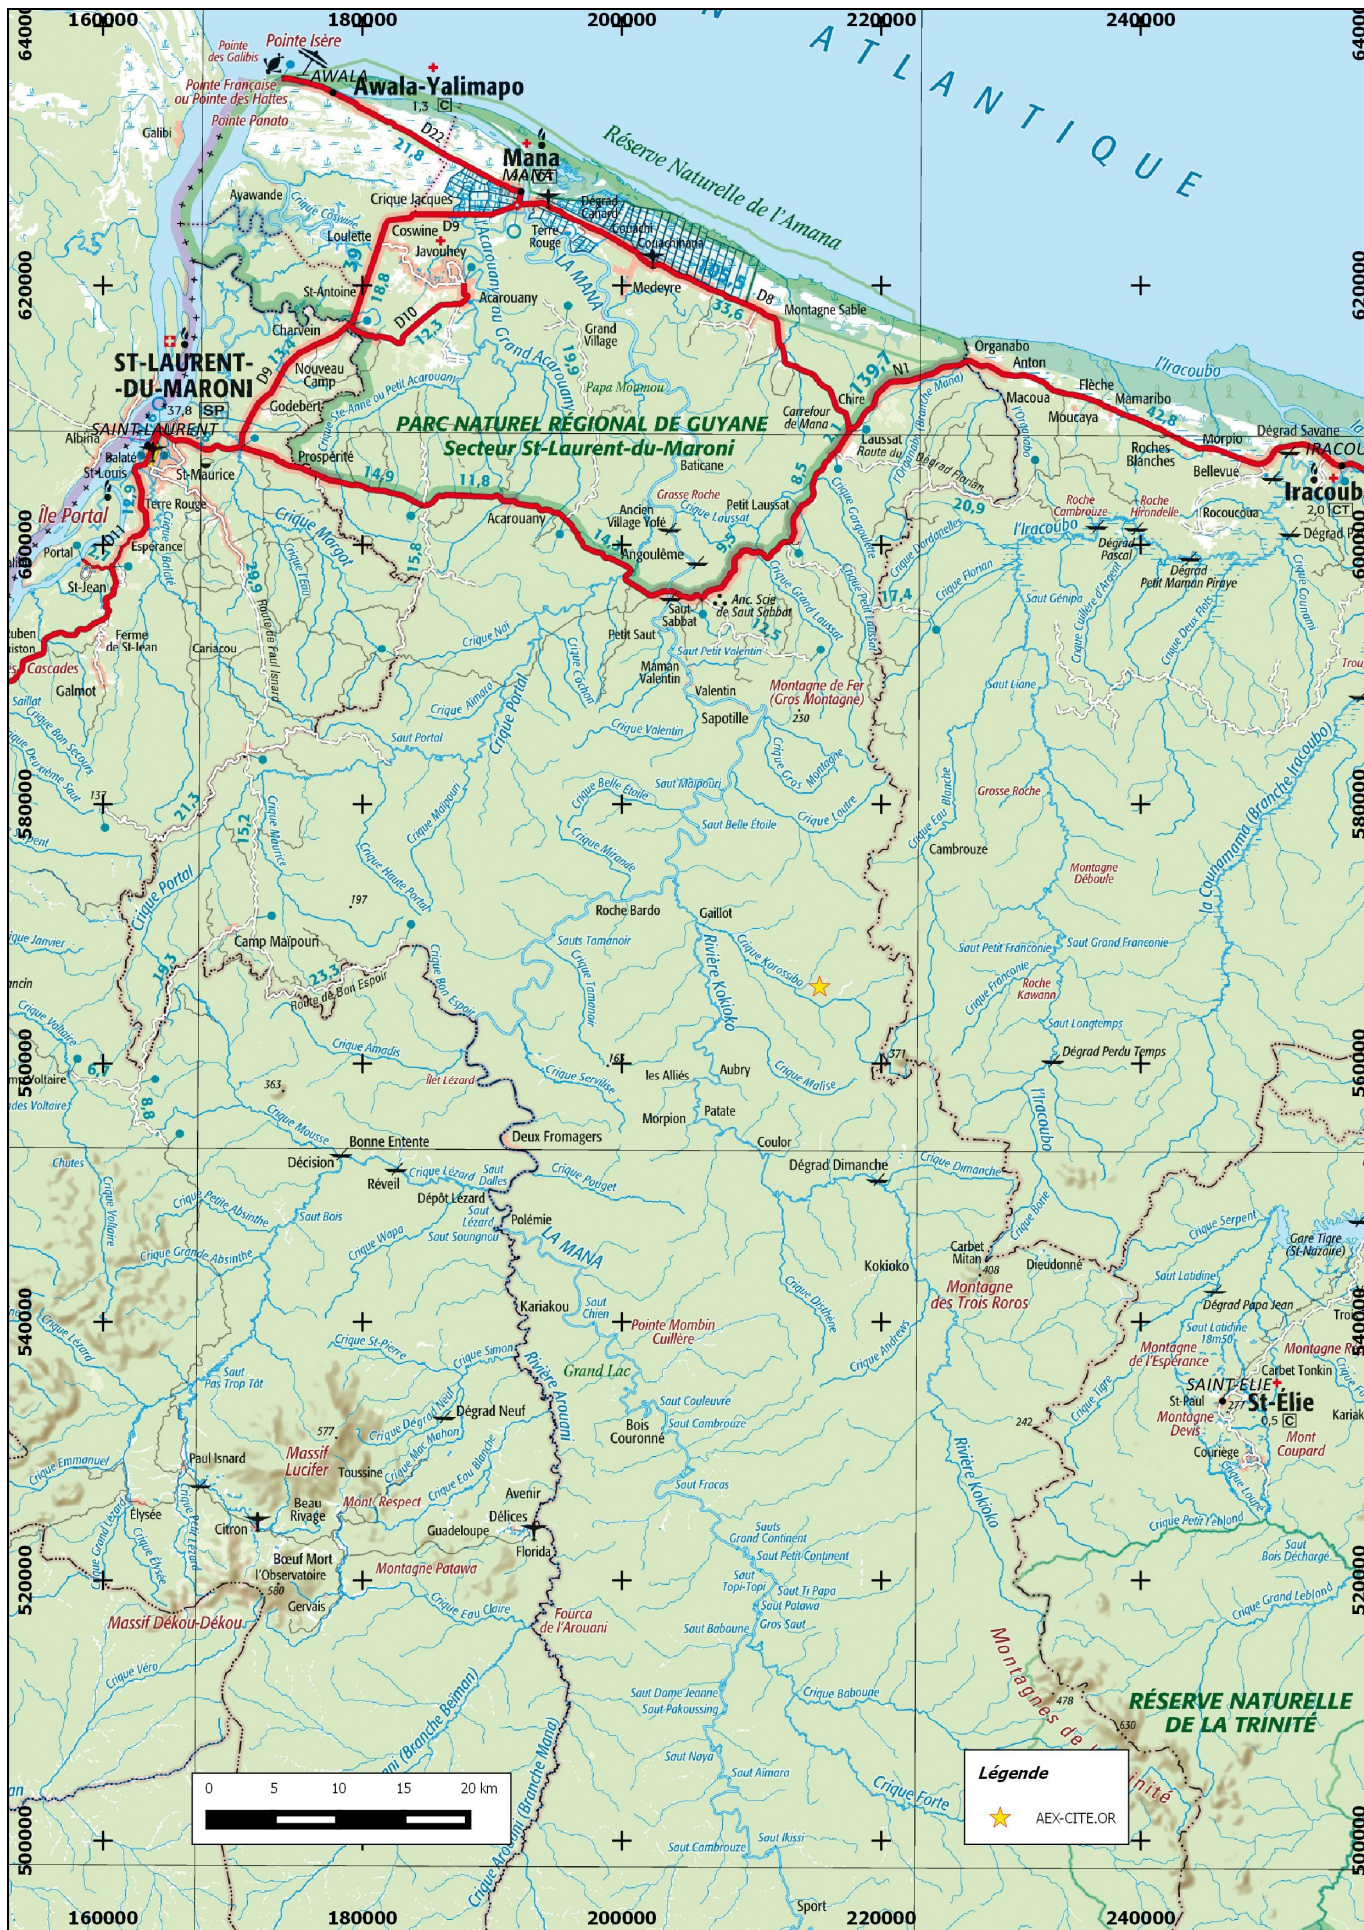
160000
180000
200000
220000
240000
640000
620000
600000
580000
560000
540000
520000
500000

ATLANTIQUE

Pointe Isère
Pointe des Galibis
AWALA
Awala-Yalimapo
Pointe Française ou Pointe des Hattes
Pointe Panato
Galibi
D22
21,8
Mana
MANA
Réserve Naturelle de l'Amana
Ayawande
Crique Jacques
Dégrad Canard
Coswine
D9
Javouhey
Terre Rouge
LA MANA
Organabo
Medeyre
D8
Montagne Sable
St-Antoine
Acarouany
Charvein
D10
Grand Village
Nouveau Camp
Godebert
ST-LAURENT-DU-MARONI
37,8
SP
SAINT-LAURENT
Albina
Balaté
St-Louis
St-Maurice
Prospérité
PARC NATUREL RÉGIONAL DE GUYANE
Secteur St-Laurent-du-Maroni
Papa Moumou
Carrefour de Mana
Chire
Laussat
N1
Anton
Macoua
Moucaya
Flèche
Mamaribo
Roches Blanches
Morpio
Dégrad Savane
IRACOUBO
Iracoubo
Bellevue
Rococoua
2,0
CT
Dégrad
Baticane
14,9
11,8
139,7
42,8
Île Portal
Terre Rouge
Espérance
Portal
St-Jean
Acarouany
Ancien Village Yofé
Petit Laussat
Grosse Roche
Angoulême
Saut Sabbat
Anc. Scie de Saut Sabbat
Petit Saut
Maman Valentin
Valentin
Sapotille
Montagne de Fer (Gros Montagne)
230
Ferme de St-Jean
Cariacou
Cascades
Galmot
Crique Margot
Crique Portal
Crique Cochon
Crique Valentin
Saut Maïpouri
Saut Belle Étoile
Crique Belle Étoile
Crique Mirande
Roche Bardo
Gaillot
Camp Maïpouri
197
Route de Bon Espoir
Crique Portal
Crique Haute Portal
Crique Maïpouri
Crique Amadis
Îlet Lézard
Crique Serpillon
Crique Kokioko
Rivière Kokioko
Crique Karossabo
Crique Malise
les Alliés
Aubry
Patate
Morpion
163
371
Dégrad Perdu Temps
Saut Longtemps
Roche Kawann
Saut Grand Francoine
Saut Petit Francoine
Crique Francoine
Montagne Débouté
Cambrouze
Grosse Roche
La Counamana (Branche Iracoubo)
Crique Eau Blanche
Saut Liane
Crique Florian
Saut Génipa
Crique Deux Flots
Roche Cambrouze
Roche Hirondelle
Dégrad Pascal
Dégrad Petit Maman Piraye
l'Iracoubo
20,9
17,4
Crique Gross Montagne
Crique Loutre
Bonne Entente
Décision
Réveil
Deux Fromagers
Couleur
Dégrad Dimanche
Crique Dimanche
Crique Lézard
Dépôt Lézard
Saut Dalles
Polémie
LA MANA
Crique Poliget
Saut Bois
Saut Soungnou
Crique Wapa
Crique Petite Absinthe
Crique Grande Absinthe
363
Crique Mousse
Chutes
Kariakou
Saut Chien
Pointe Mombin Cuillère
Grand Lac
Kokioko
Carbet Mitan
408
Dieudonné
Montagne des Trois Roros
Crique Serpent
Gare Tigre (St-Nazaire)
Saut Lalidine
Dégrad Papa Jean
Saut Latidine 18m50
Carbet Tonkin
Montagne de l'Espérance
SAINT-ÉLIE
St-Élie
St-Paul
Montagne Devis
0,5
C
Mont Coupard
Courège
Crique Petit Leblond
Saut Bon Décharge
Crique Grand Leblond
Crique Tigre
Crique St-Pierre
Saut Pas Trop Tôt
Crique Simon
Rivière Arouani
Dégrad Neuf
Massif Lucifer
577
Toussine
Mont Respect
Paul Isnard
Élysée
Citron
Beau Rivage
Bœuf Mort
l'Observatoire
Gervais
580
Avenir
Délices
Guadeloupe
Florida
Montagne Patawa
Massif Dékou-Dékou
Crique Emmanuel
Crique Grand Élysée
Crique Eau Claire
Fourca de l'Arouani
Saut Couleuvre
Saut Cambrouze
Bois Couronné
Saut Fracas
Sauts Grand Continent
Saut Petit Continent
Saut Topi-Topi
Saut Ti Papa
Saut Patawa
Gros Saut
Saut Baboune
Crique Baboune
Saut Dame Jeanne
Saut Pakoussing
Saut Naya
Saut Aïmara
Crique Forte
Saut Iussi
Saut Cambrouze
Sport
Rivière Kokoko
Montagnes de la Trinité
242
478
630
RÉSERVE NATURELLE DE LA TRINITÉ
Crique Véro
Crique Janvier
Crique Voltaire
Voltaire
Chutes Voltaire
Crique Ben Espoir
Crique Tamanoir
Sauts Tamanoir
Crique Andrews
Crique Dorlière
Crique Dégrad Neuf
Crique Eau Blanche
Crique Marc Mehon
137
Crique Paul Isnard
Route de Paul Isnard
29,9
15,8
21,3
15,2
19,3
23,3
6,7
8,8
16,5
19,9
12,3
18,8
40,7
14,5
9,5
8,5
12,5
33,6
1,3
C

0 5 10 15 20 km

Légende
AEX-CITE.OR